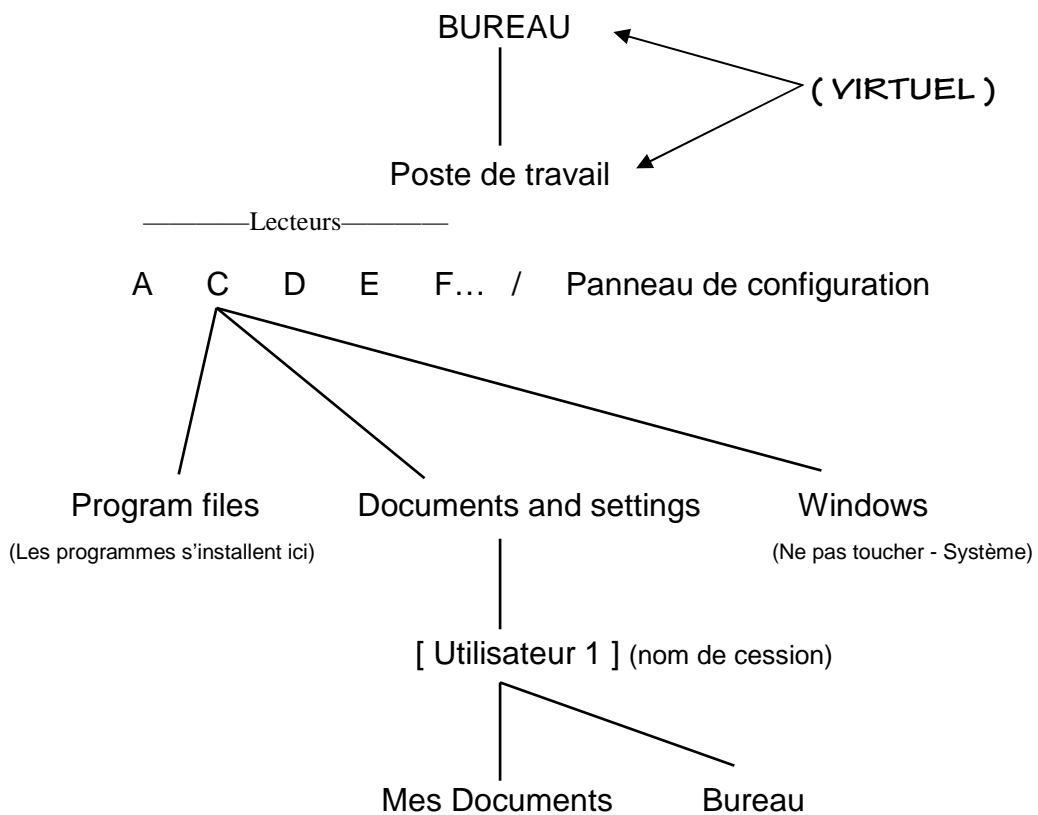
BUREAU

( VIRTUEL )

Poste de travail

——Lecteurs——

A C D E F… / Panneau de configuration

Program files
(Les programmes s'installent ici)

Documents and settings

Windows
(Ne pas toucher - Système)

[ Utilisateur 1 ] (nom de cession)

Mes Documents

Bureau